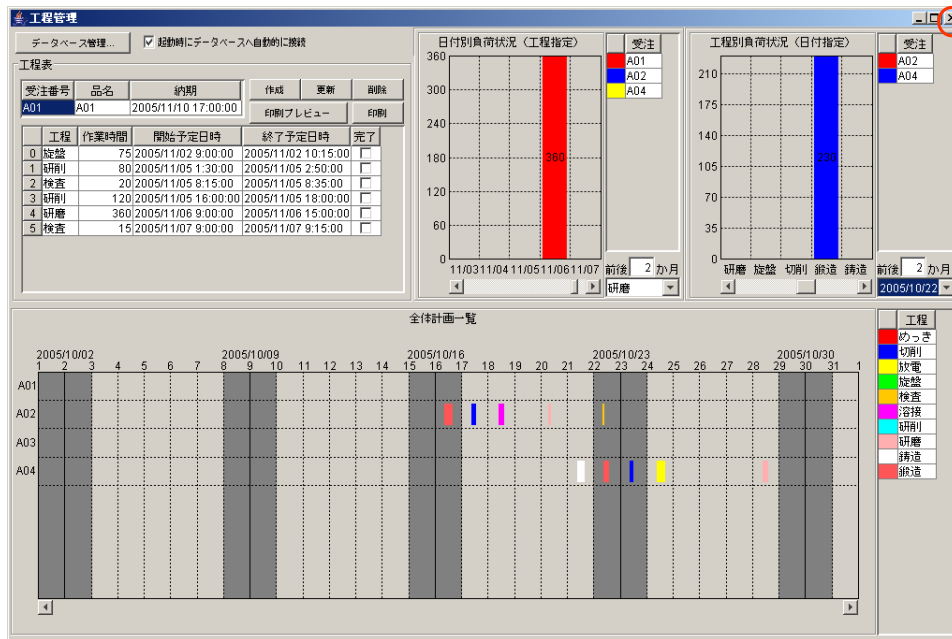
工程管理

データベース管理...
起動時にデータベースへ自動的に接続

工程表

| 受注番号 | 品名 | 納期 |
|---|---|---|
| A01 | A01 | 2005/11/10 17:00:00 |

作成　更新　削除
印刷プレビュー　印刷

| | 工程 | 作業時間 | 開始予定日時 | 終了予定日時 | 完了 |
|---|---|---|---|---|---|
| 0 | 旋盤 | 75 | 2005/11/02 9:00:00 | 2005/11/02 10:15:00 | |
| 1 | 研削 | 80 | 2005/11/05 1:30:00 | 2005/11/05 2:50:00 | |
| 2 | 検査 | 20 | 2005/11/05 8:15:00 | 2005/11/05 8:35:00 | |
| 3 | 研削 | 120 | 2005/11/05 16:00:00 | 2005/11/05 18:00:00 | |
| 4 | 研磨 | 360 | 2005/11/06 9:00:00 | 2005/11/06 15:00:00 | |
| 5 | 検査 | 15 | 2005/11/07 9:00:00 | 2005/11/07 9:15:00 | |

日付別負荷状況（工程指定）
360
300
240
180
120
60
0
360
11/03 11/04 11/05 11/06 11/07

受注
A01
A02
A04
前後 2 か月
研磨

工程別負荷状況（日付指定）
210
175
140
105
70
35
0
232
研磨 旋盤 切削 鍛造 鋳造

受注
A02
A04
前後 2 か月
2005/10/22

全体計画一覧
2005/10/02　2005/10/09　2005/10/16　2005/10/23　2005/10/30
1 2 3 4 5 6 7 8 9 10 11 12 13 14 15 16 17 18 19 20 21 22 23 24 25 26 27 28 29 30 31 1
A01
A02
A03
A04

工程
めっき
切削
放電
旋盤
検査
溶接
研削
研磨
鋳造
鍛造